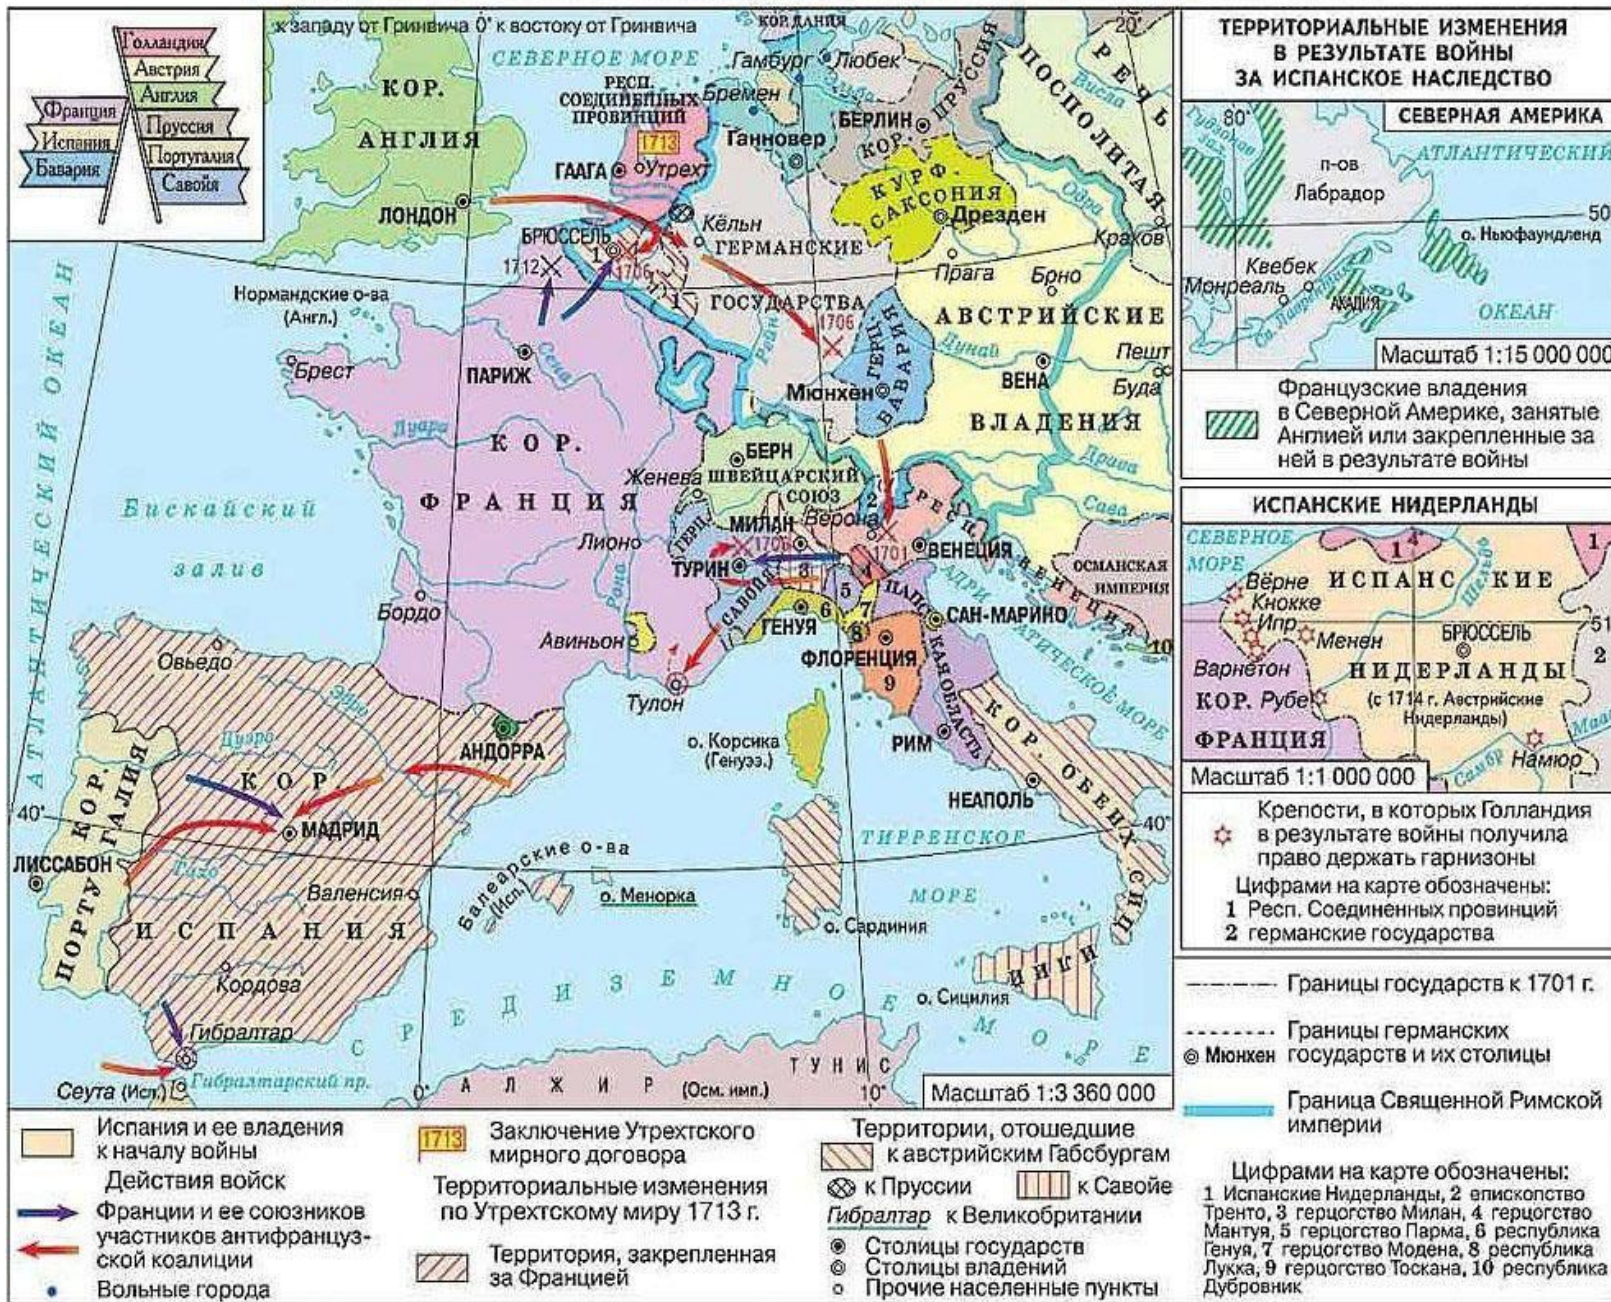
к западу от Гринвича 0° к востоку от Гринвича

Голландия
Австрия
Англия
Пруссия
Португалия
Савойя
Франция
Испания
Бавария

КОР. АНГЛИЯ
ЛОНДОН
СЕВЕРНОЕ МОРЕ
РЕСП. СОЕДИНЕННЫХ ПРОВИНЦИЙ
1713
ГААГА
Утрехт
Бремен
Гамбург
Любек
КОР. ДАНИЯ
Ганновер
БЕРЛИН
КОР. ПРУССИЯ
РЕЧЬ ПОСПОЛИТАЯ
Висла
Одра
КУРФ. САКСОНИЯ
Дрезден
Кёльн
БРЮССЕЛЬ
1712
1706
1
ГЕРМАНСКИЕ ГОСУДАРСТВА
Краков
Прага
Брно
Нормандские о-ва (Англ.)
Рейн
1706
ГЕРЦ. БАВАРИЯ
АВСТРИЙСКИЕ ВЛАДЕНИЯ
Дунай
Пешт
Буда
ВЕНА
Мюнхен
Брест
ПАРИЖ
Сена
Луара
КОР. ФРАНЦИЯ
БЕРН
ШВЕЙЦАРСКИЙ СОЮЗ
Женева
Драва
Сава
АТЛАНТИЧЕСКИЙ ОКЕАН
Бискайский залив
Лион
Рона
МИЛАН
Верона
2
1701
ВЕНЕЦИЯ
РЕСП. ВЕНЕЦИЯ
ОСМАНСКАЯ ИМПЕРИЯ
ГЕРЦ.
1706
ТУРИН
3
4
5
САВОЙЯ
6
7
ГЕНУЯ
8
ПАПСКАЯ ОБЛАСТЬ
САН-МАРИНО
АДРИАТИЧЕСКОЕ МОРЕ
10
ФЛОРЕНЦИЯ
9
Авиньон
Бордо
Тулон
Овьедо
Эбро
АНДОРРА
о. Корсика (Генуэз.)
РИМ
КОР. ОБЕИХ СИЦИЛИЙ
Дуэро
КОР.
МАДРИД
КОР. ПОРТУГАЛИЯ
40°
ЛИССАБОН
Тахо
Балеарские о-ва (Исп.)
о. Менорка
Валенсия
НЕАПОЛЬ
ТИРРЕНСКОЕ МОРЕ
40°
ИСПАНИЯ
о. Сардиния
Кордова
СРЕДИЗЕМНОЕ МОРЕ
о. Сицилия
Гибралтар
Гибралтарский пр.
Сеута (Исп.)
АЛЖИР (Осм. имп.)
ТУНИС
0°
10°
Масштаб 1:3 360 000

ТЕРРИТОРИАЛЬНЫЕ ИЗМЕНЕНИЯ В РЕЗУЛЬТАТЕ ВОЙНЫ ЗА ИСПАНСКОЕ НАСЛЕДСТВО

СЕВЕРНАЯ АМЕРИКА
80°
Гудзонов залив
п-ов Лабрадор
АТЛАНТИЧЕСКИЙ ОКЕАН
50
о. Ньюфаундленд
Квебек
Монреаль
АКАДИЯ
Св. Лаврентия
Масштаб 1:15 000 000
Французские владения в Северной Америке, занятые Англией или закрепленные за ней в результате войны

ИСПАНСКИЕ НИДЕРЛАНДЫ
СЕВЕРНОЕ МОРЕ
1
4
1
Вёрне
Кнокке
Ипр
Менен
ИСПАНСКИЕ НИДЕРЛАНДЫ (с 1714 г. Австрийские Нидерланды)
Шельда
БРЮССЕЛЬ
51
2
Варнетон
КОР. ФРАНЦИЯ
Рубе
Самбр
Намюр
Масштаб 1:1 000 000
Крепости, в которых Голландия в результате войны получила право держать гарнизоны
Цифрами на карте обозначены:
1 Респ. Соединенных провинций
2 германские государства

Границы государств к 1701 г.
Границы германских государств и их столицы
Мюнхен
Граница Священной Римской империи

Испания и ее владения к началу войны
Действия войск
Франции и ее союзников
участников антифранцузской коалиции
Вольные города
1713 Заключение Утрехтского мирного договора
Территориальные изменения по Утрехтскому миру 1713 г.
Территория, закрепленная за Францией
Территории, отошедшие к австрийским Габсбургам
к Пруссии
к Савойе
Гибралтар к Великобритании
Столицы государств
Столицы владений
Прочие населенные пункты

Цифрами на карте обозначены:
1 Испанские Нидерланды, 2 епископство Тренто, 3 герцогство Милан, 4 герцогство Мантуя, 5 герцогство Парма, 6 республика Генуя, 7 герцогство Модена, 8 республика Лукка, 9 герцогство Тоскана, 10 республика Дубровник